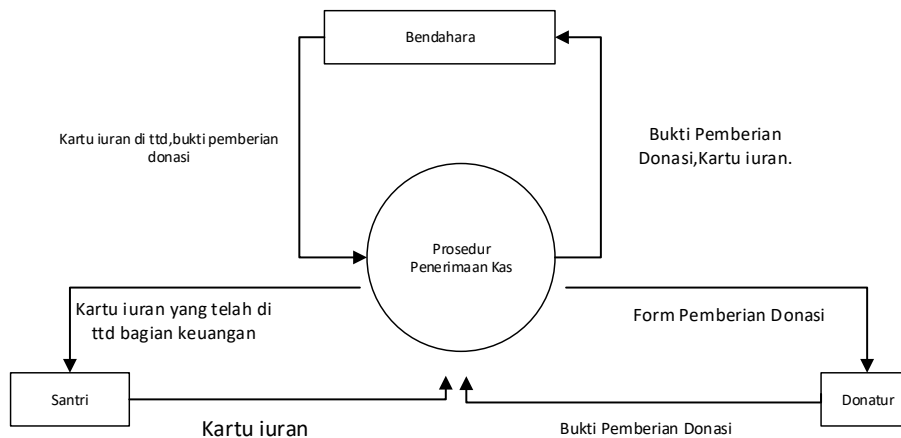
Bendahara

Kartu iuran di ttd,bukti pemberian donasi

Bukti Pemberian Donasi,Kartu iuran.

Prosedur Penerimaan Kas

Kartu iuran yang telah di ttd bagian keuangan

Form Pemberian Donasi

Santri

Donatur

Kartu iuran

Bukti Pemberian Donasi